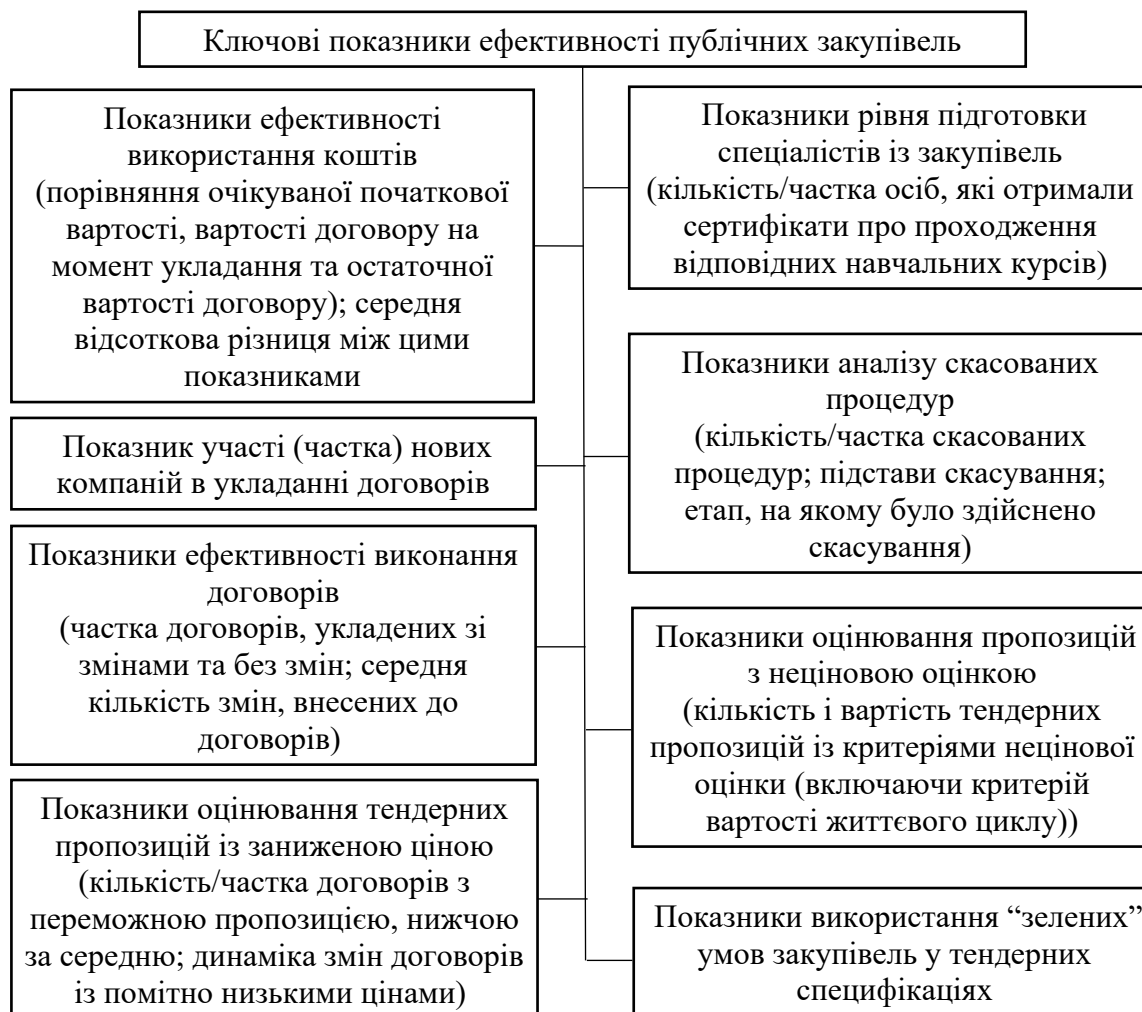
Ключові показники ефективності публічних закупівель

Показники ефективності використання коштів (порівняння очікуваної початкової вартості, вартості договору на момент укладання та остаточної вартості договору); середня відсоткова різниця між цими показниками

Показник участі (частка) нових компаній в укладанні договорів

Показники ефективності виконання договорів (частка договорів, укладених зі змінами та без змін; середня кількість змін, внесених до договорів)

Показники оцінювання тендерних пропозицій із заниженою ціною (кількість/частка договорів з переможною пропозицією, нижчою за середню; динаміка змін договорів із помітно низькими цінами)

Показники рівня підготовки спеціалістів із закупівель (кількість/частка осіб, які отримали сертифікати про проходження відповідних навчальних курсів)

Показники аналізу скасованих процедур (кількість/частка скасованих процедур; підстави скасування; етап, на якому було здійснено скасування)

Показники оцінювання пропозицій з неціновою оцінкою (кількість і вартість тендерних пропозицій із критеріями нецінової оцінки (включаючи критерій вартості життєвого циклу))

Показники використання “зелених” умов закупівель у тендерних специфікаціях